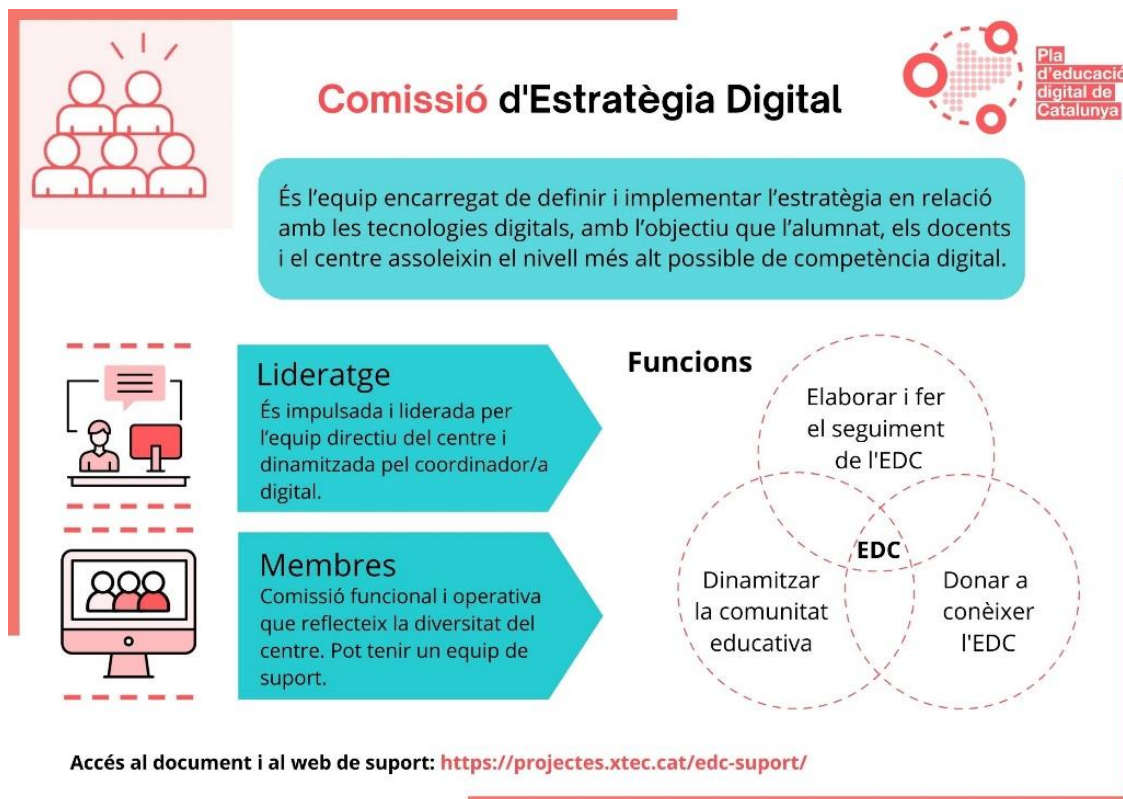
Comissió d'Estratègia Digital

Pla d'educació digital de Catalunya

És l'equip encarregat de definir i implementar l'estratègia en relació amb les tecnologies digitals, amb l'objectiu que l'alumnat, els docents i el centre assoleixin el nivell més alt possible de competència digital.

Lideratge
És impulsada i liderada per l'equip directiu del centre i dinamitzada pel coordinador/a digital.

Membres
Comissió funcional i operativa que reflecteix la diversitat del centre. Pot tenir un equip de suport.

Funcions

Elaborar i fer el seguiment de l'EDC

EDC

Dinamitzar la comunitat educativa

Donar a conèixer l'EDC

Accés al document i al web de suport: https://projectes.xtec.cat/edc-suport/